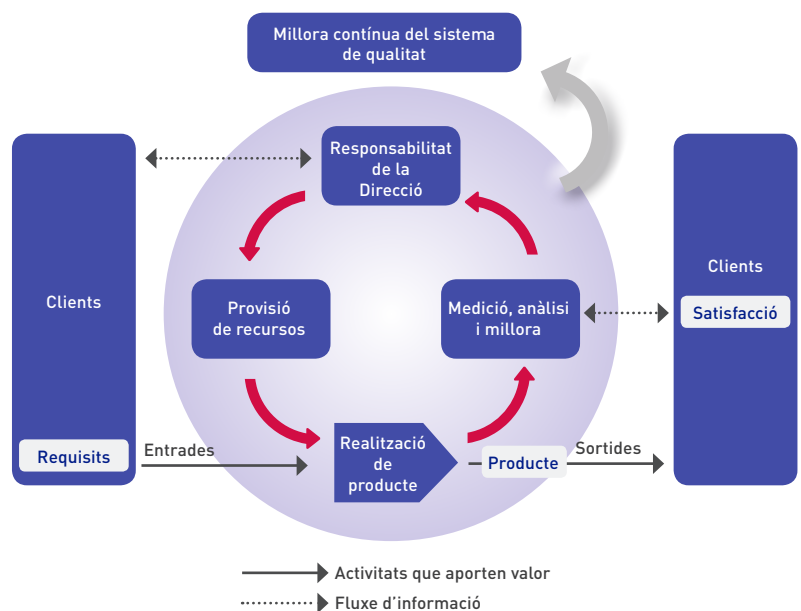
Millora contínua del sistema de qualitat

Clients

Requisits

Entrades

Responsabilitat de la Direcció

Provisió de recursos

Mesurament, anàlisi i millora

Realització de producte

Producte

Sortides

Clients

Satisfacció

Activitats que aporten valor

Fluxe d'informació